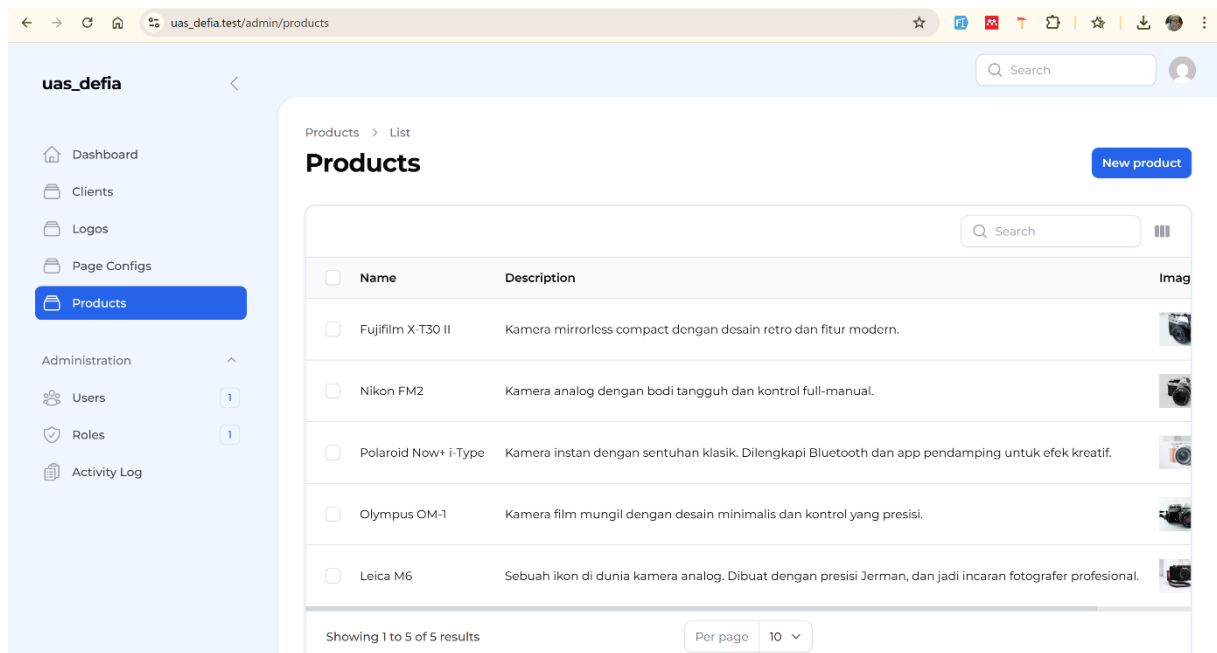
uas_defia.test/admin/products

uas_defia

Search

Dashboard
Clients
Logos
Page Configs
Products

Administration
Users 1
Roles 1
Activity Log

Products > List

Products

New product

Search

| | Name | Description | Imag |
|---|---|---|---|
| | Fujifilm X-T30 II | Kamera mirrorless compact dengan desain retro dan fitur modern. | |
| | Nikon FM2 | Kamera analog dengan bodi tangguh dan kontrol full-manual. | |
| | Polaroid Now+ i-Type | Kamera instan dengan sentuhan klasik. Dilengkapi Bluetooth dan app pendamping untuk efek kreatif. | |
| | Olympus OM-1 | Kamera film mungil dengan desain minimalis dan kontrol yang presisi. | |
| | Leica M6 | Sebuah ikon di dunia kamera analog. Dibuat dengan presisi Jerman, dan jadi incaran fotografer profesional. | |

Showing 1 to 5 of 5 results

Per page 10